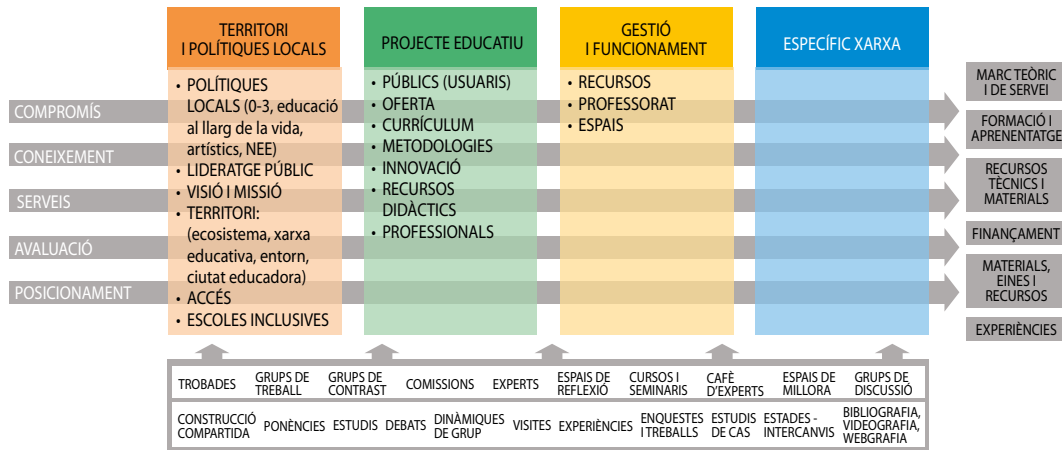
TERRITORI I POLÍTIQUES LOCALS

- POLÍTIQUES LOCALS (0-3, educació al llarg de la vida, artístics, NEE)
- LIDERATGE PÚBLIC
- VISIÓ I MISSIÓ
- TERRITORI: (ecosistema, xarxa educativa, entorn, ciutat educadora)
- ACCÉS
- ESCOLES INCLUSIVES

PROJECTE EDUCATIU

- PÚBLICS (USUARIS)
- OFERTA
- CURRÍCULUM
- METODOLOGIES
- INNOVACIÓ
- RECURSOS DIDÀCTICS
- PROFESSIONALS

GESTIÓ I FUNCIONAMENT

- RECURSOS
- PROFESSORAT
- ESPAIS

ESPECÍFIC XARXA

COMPROMÍS

CONEIXEMENT

SERVEIS

AVALUACIÓ

POSICIONAMENT

MARC TEÒRIC I DE SERVEI

FORMACIÓ I APRENENTATGE

RECURSOS TÈCNICS I MATERIALS

FINANÇAMENT

MATERIALS, EINES I RECURSOS

EXPERIÈNCIES

| TROBADES | GRUPS DE TREBALL | GRUPS DE CONTRAST | COMISSIONS | EXPERTS | ESPAIS DE REFLEXIÓ | CURSOS I SEMINARIS | CAFÈ D'EXPERTS | ESPAIS DE MILLORA | GRUPS DE DISCUSSIÓ |
|---|---|---|---|---|---|---|---|---|---|
| CONSTRUCCIÓ COMPARTIDA | PONÈNCIES | ESTUDIS | DEBATS | DINÀMIQUES DE GRUP | VISITES | EXPERIÈNCIES | ENQUESTES I TREBALLS | ESTUDIS DE CAS | ESTADES - INTERCANVIS | BIBLIOGRAFIA, VIDEOGRAFIA, WEBGRAFIA |